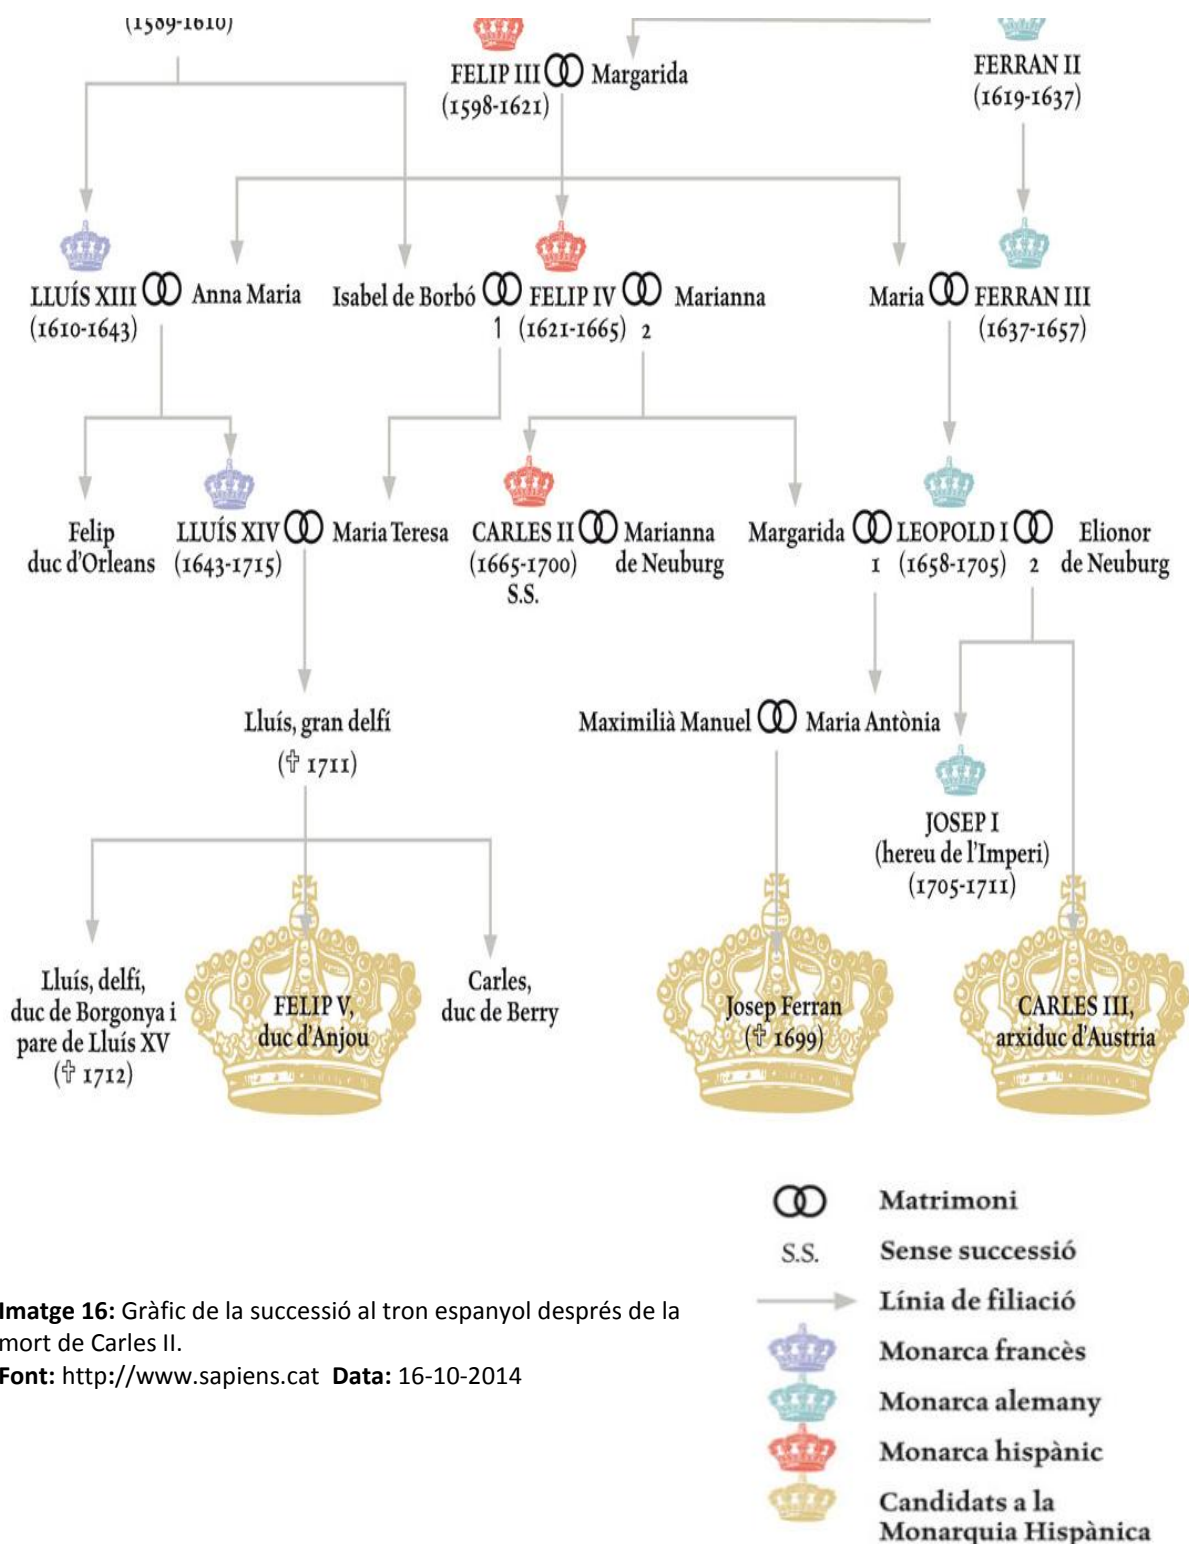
(1589-1610)

FELIP III ⚭ Margarida
(1598-1621)

FERRAN II
(1619-1637)

LLUÍS XIII ⚭ Anna Maria
(1610-1643)

Isabel de Borbó ⚭ FELIP IV ⚭ Marianna
1 (1621-1665) 2

Maria ⚭ FERRAN III
(1637-1657)

Felip
duc d'Orleans

LLUÍS XIV ⚭ Maria Teresa
(1643-1715)

CARLES II ⚭ Marianna
(1665-1700) de Neuburg
S.S.

Margarida ⚭ LEOPOLD I ⚭ Elionor
1 (1658-1705) 2 de Neuburg

Lluís, gran delfí
(✝ 1711)

Maximilià Manuel ⚭ Maria Antònia

JOSEP I
(hereu de l'Imperi)
(1705-1711)

Lluís, delfí,
duc de Borgonya i
pare de Lluís XV
(✝ 1712)

FELIP V,
duc d'Anjou

Carles,
duc de Berry

Josep Ferran
(✝ 1699)

CARLES III,
arxiduc d'Austria

⚭ Matrimoni
S.S. Sense successió
Línia de filiació
Monarca francès
Monarca alemany
Monarca hispànic
Candidats a la Monarquia Hispànica

Imatge 16: Gràfic de la successió al tron espanyol després de la mort de Carles II.
Font: http://www.sapiens.cat Data: 16-10-2014